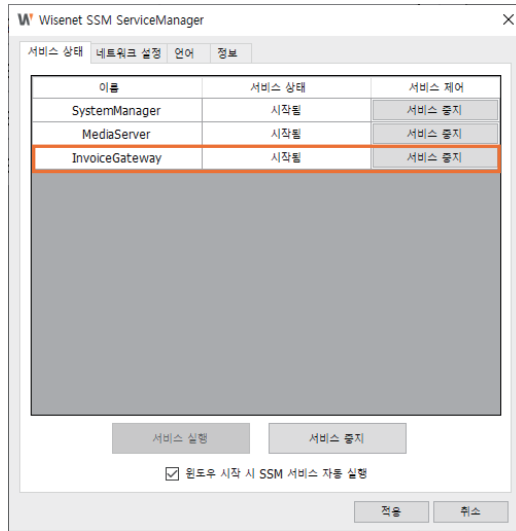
W Wisenet SSM ServiceManager

서비스 상태 | 네트워크 설정 | 언어 | 정보

| 이름 | 서비스 상태 | 서비스 제어 |
|---|---|---|
| SystemManager | 시작됨 | 서비스 중지 |
| MediaServer | 시작됨 | 서비스 중지 |
| InvoiceGateway | 시작됨 | 서비스 중지 |

서비스 실행 | 서비스 중지

☑ 윈도우 시작 시 SSM 서비스 자동 실행

적용 | 취소